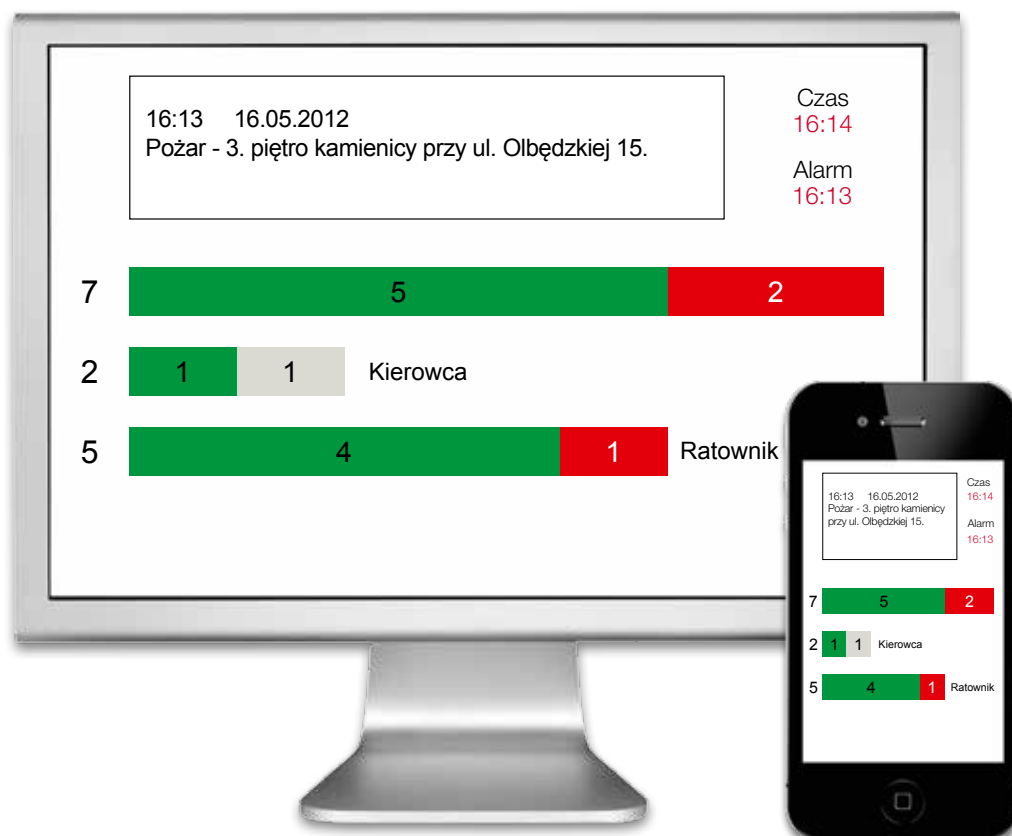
16:13 16.05.2012
Pożar - 3. piętro kamienicy przy ul. Olbędzkiej 15.

Czas
16:14

Alarm
16:13

7 5 2

2 1 1 Kierowca

5 4 1 Ratownik

16:13 16.05.2012
Pożar - 3. piętro kamienicy przy ul. Olbędzkiej 15.

Czas
16:14

Alarm
16:13

7 5 2

2 1 1 Kierowca

5 4 1 Ratownik